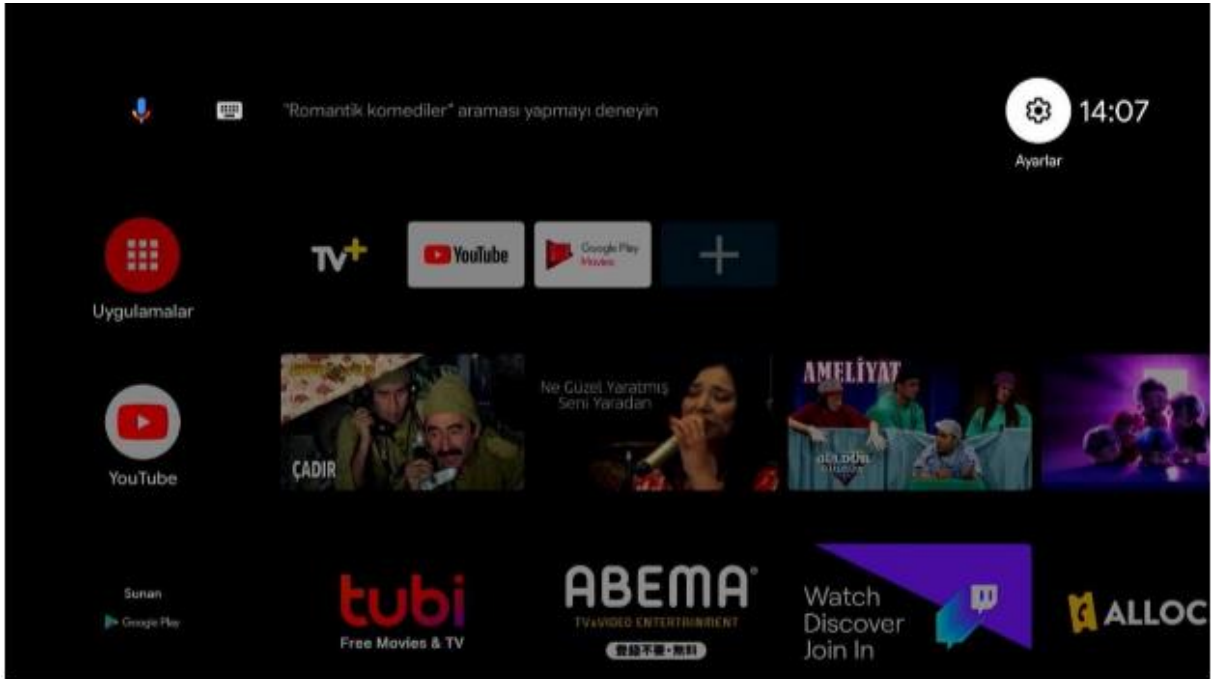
"Romantik komediler" araması yapmayı deneyin

14:07

Ayarlar

Uygulamalar

TV+

YouTube

Google Play Movies

ÇADIR

Ne Güzel Yaratmış Seni Yaradan

AMELİYAT

GÜLDÜR GÜLDÜR

YouTube

Sunan

Google Play

tubi

Free Movies & TV

ABEMA

TV&VIDEO ENTERTAINMENT

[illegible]

Watch Discover Join In

ALLOC